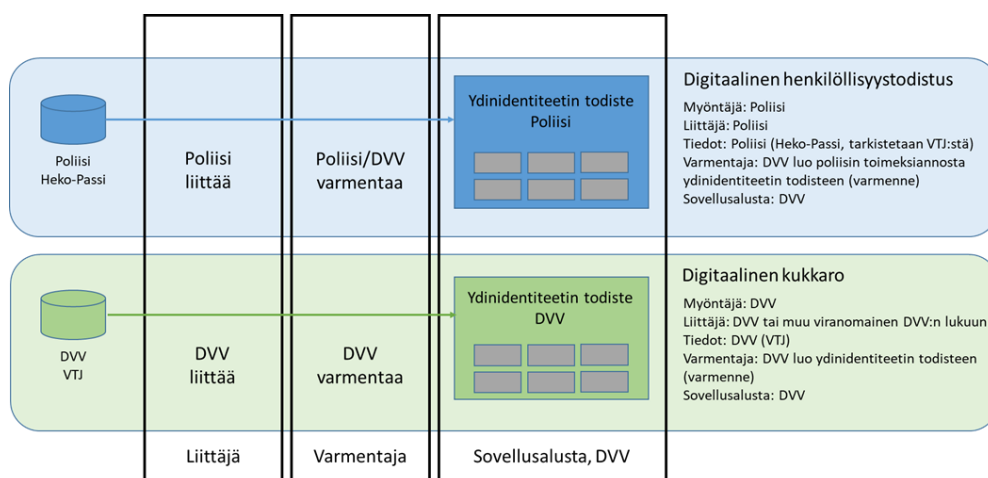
Poliisi
Heko-Passi

Poliisi
liittää

Poliisi/DVV
varmentaa

Ydinidentiteetin todiste
Poliisi

Digitaalinen henkilöllisyystodistus

Myöntäjä: Poliisi
Liittäjä: Poliisi
Tiedot: Poliisi (Heko-Passi, tarkistetaan VTJ:stä)
Varmentaja: DVV luo poliisin toimeksiannosta ydinidentiteetin todisteen (varmenne)
Sovellusalusta: DVV

DVV
VTJ

DVV
liittää

DVV
varmentaa

Ydinidentiteetin todiste
DVV

Digitaalinen kukkaro

Myöntäjä: DVV
Liittäjä: DVV tai muu viranomainen DVV:n lukuun
Tiedot: DVV (VTJ)
Varmentaja: DVV luo ydinidentiteetin todisteen (varmenne)
Sovellusalusta: DVV

Liittäjä

Varmentaja

Sovellusalusta, DVV